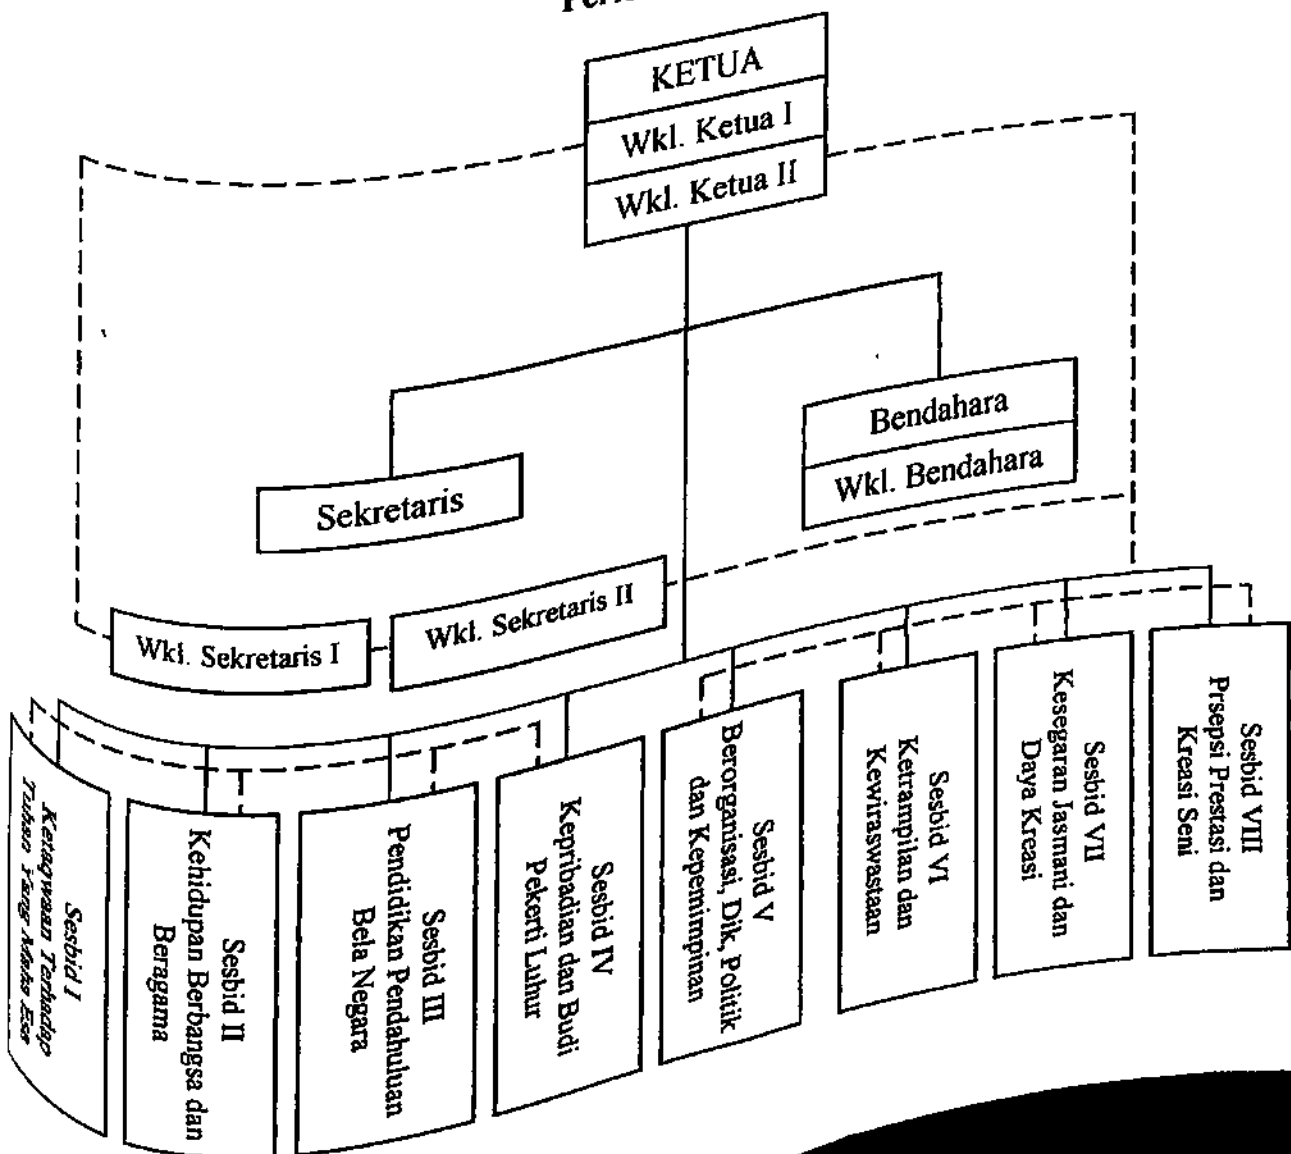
KETUA
Wkl. Ketua I
Wkl. Ketua II

Sekretaris

Bendahara
Wkl. Bendahara

Wkl. Sekretaris I
Wkl. Sekretaris II

Sesbid I Ketaqwaan Terhadap Tuhan Yang Maha Esa

Sesbid II Kehidupan Berbangsa dan Beragama

Sesbid III Pendidikan Pendahuluan Bela Negara

Sesbid IV Kepribadian dan Budi Pekerti Luhur

Sesbid V Berorganisasi, Dik, Politik dan Kepemimpinan

Sesbid VI Ketrampilan dan Kewiraswastaan

Sesbid VII Kesegaran Jasmani dan Daya Kreasi

Sesbid VIII Prsepsi Prestasi dan Kreasi Seni